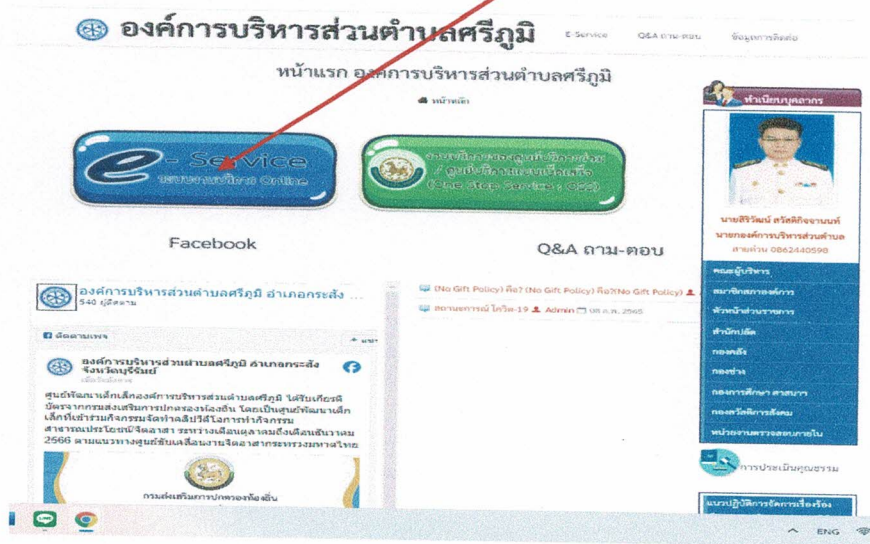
องค์การบริหารส่วนตำบลศรีภูมิ

E-Service Q&A ถาม-ตอบ ข้อมูลการติดต่อ

หน้าแรก องค์การบริหารส่วนตำบลศรีภูมิ

หน้าหลัก

e-Service
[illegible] Online

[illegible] ศูนย์บริการแบบเบ็ดเสร็จ
(One Stop Service: OSS)

Facebook

Q&A ถาม-ตอบ

องค์การบริหารส่วนตำบลศรีภูมิ อำเภอกระสัง ...
540 ผู้ติดตาม

ติดตามเพจ

องค์การบริหารส่วนตำบลศรีภูมิ อำเภอกระสัง จังหวัดบุรีรัมย์

ศูนย์พัฒนาเด็กเล็กองค์การบริหารส่วนตำบลศรีภูมิ ได้รับเกียรติบัตรจากกรมส่งเสริมการปกครองท้องถิ่น โดยเป็นศูนย์พัฒนาเด็กเล็กที่เข้าร่วมกิจกรรมจัดทำคลิปวิดีโอการทำกิจกรรมสาธารณประโยชน์จิตอาสา ระหว่างเดือนตุลาคมถึงเดือนธันวาคม 2566 ตามแนวทางศูนย์ขับเคลื่อนงานจิตอาสากระทรวงมหาดไทย

กรมส่งเสริมการปกครองท้องถิ่น

(No Gift Policy) คือ? (No Gift Policy) คือ?(No Gift Policy)

สถานการณ์ โควิด-19 Admin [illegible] 2565

ทำเนียบบุคลากร

นายสิริวัฒน์ สวัสดิ์กิจจานนท์
นายกองค์การบริหารส่วนตำบล
สายด่วน 0862440598

คณะผู้บริหาร
สมาชิกสภาองค์การ
หัวหน้าส่วนราชการ
สำนักปลัด
กองคลัง
กองช่าง
กองการศึกษา ศาสนา
กองสวัสดิการสังคม
หน่วยงานตรวจสอบภายใน

การประเมินคุณธรรม

แนวปฏิบัติการจัดการเรื่องร้อง

ENG